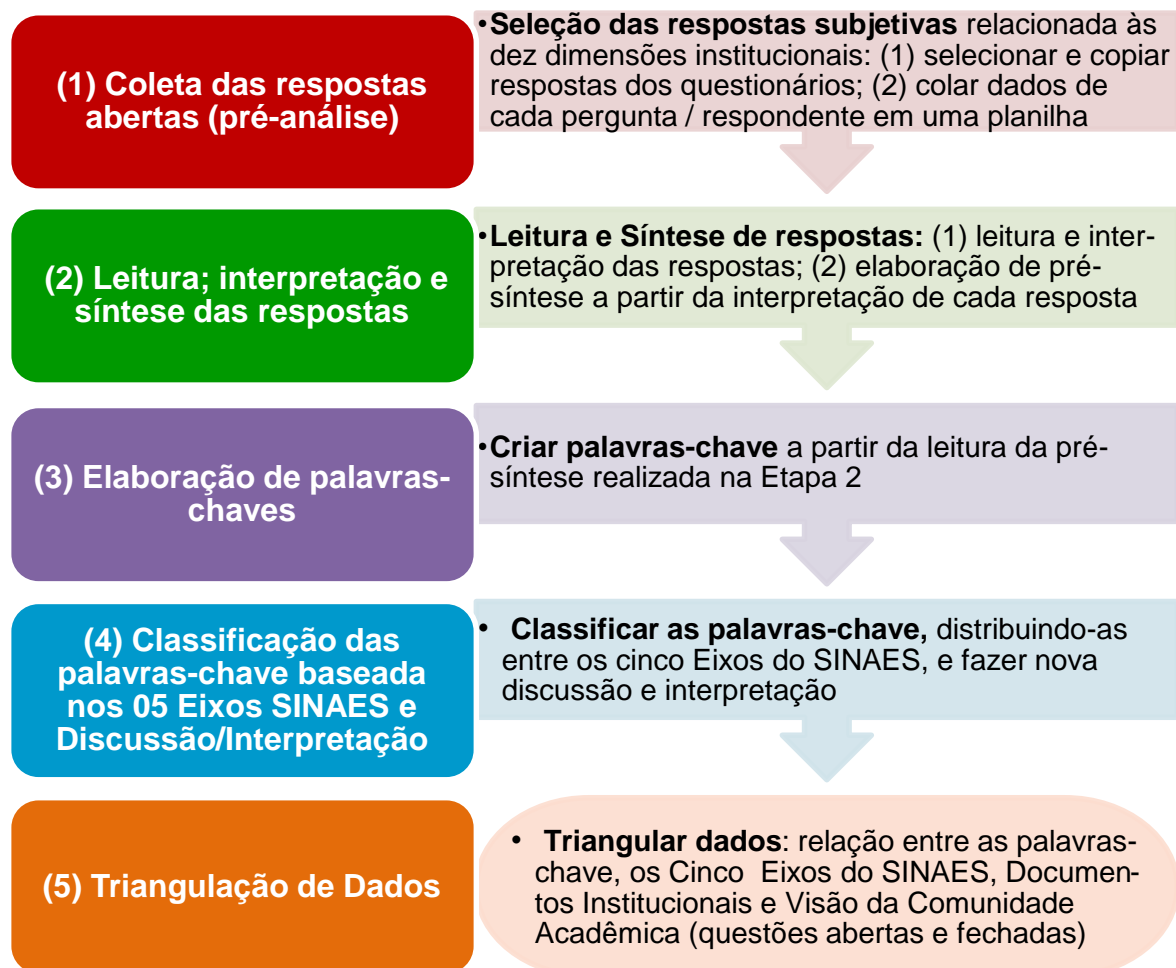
(1) Coleta das respostas abertas (pré-análise)

•Seleção das respostas subjetivas relacionada às dez dimensões institucionais: (1) selecionar e copiar respostas dos questionários; (2) colar dados de cada pergunta / respondente em uma planilha

(2) Leitura; interpretação e síntese das respostas

•Leitura e Síntese de respostas: (1) leitura e interpretação das respostas; (2) elaboração de pré-síntese a partir da interpretação de cada resposta

(3) Elaboração de palavras-chaves

•Criar palavras-chave a partir da leitura da pré-síntese realizada na Etapa 2

(4) Classificação das palavras-chave baseada nos 05 Eixos SINAES e Discussão/Interpretação

• Classificar as palavras-chave, distribuindo-as entre os cinco Eixos do SINAES, e fazer nova discussão e interpretação

(5) Triangulação de Dados

• Triangular dados: relação entre as palavras-chave, os Cinco Eixos do SINAES, Documentos Institucionais e Visão da Comunidade Acadêmica (questões abertas e fechadas)